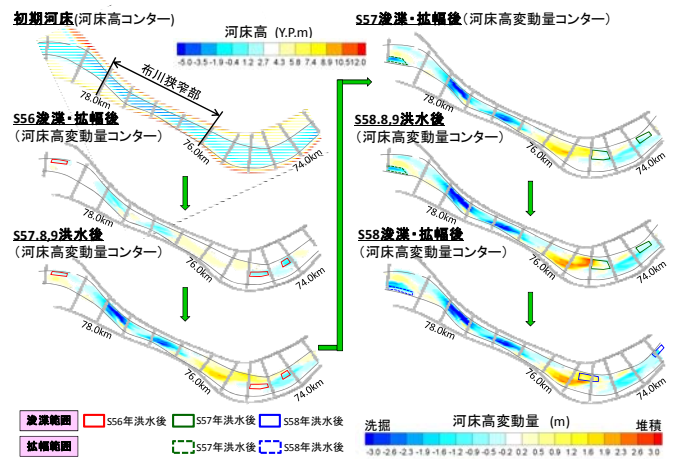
初期河床(河床高コンター)

河床高 (Y.P.m)

-5.0 -3.5 -1.9 -0.4 1.2 2.7 4.3 5.8 7.4 8.9 10.5 12.0

布川狭窄部

78.0km

76.0km

74.0km

S56浚渫・拡幅後
(河床高変動量コンター)

78.0km

76.0km

74.0km

S57.8.9洪水後
(河床高変動量コンター)

78.0km

76.0km

74.0km

S57浚渫・拡幅後(河床高変動量コンター)

78.0km

76.0km

74.0km

S58.8.9洪水後
(河床高変動量コンター)

78.0km

76.0km

74.0km

S58浚渫・拡幅後(河床高変動量コンター)

78.0km

76.0km

74.0km

浚渫範囲

拡幅範囲

S56年洪水後

S57年洪水後

S58年洪水後

S57年洪水後

S58年洪水後

洗掘

河床高変動量 (m)

堆積

-3.0 -2.6 -2.3 -1.9 -1.6 -1.2 -0.9 -0.5 -0.2 0.2 0.5 0.9 1.2 1.6 1.9 2.3 2.6 3.0